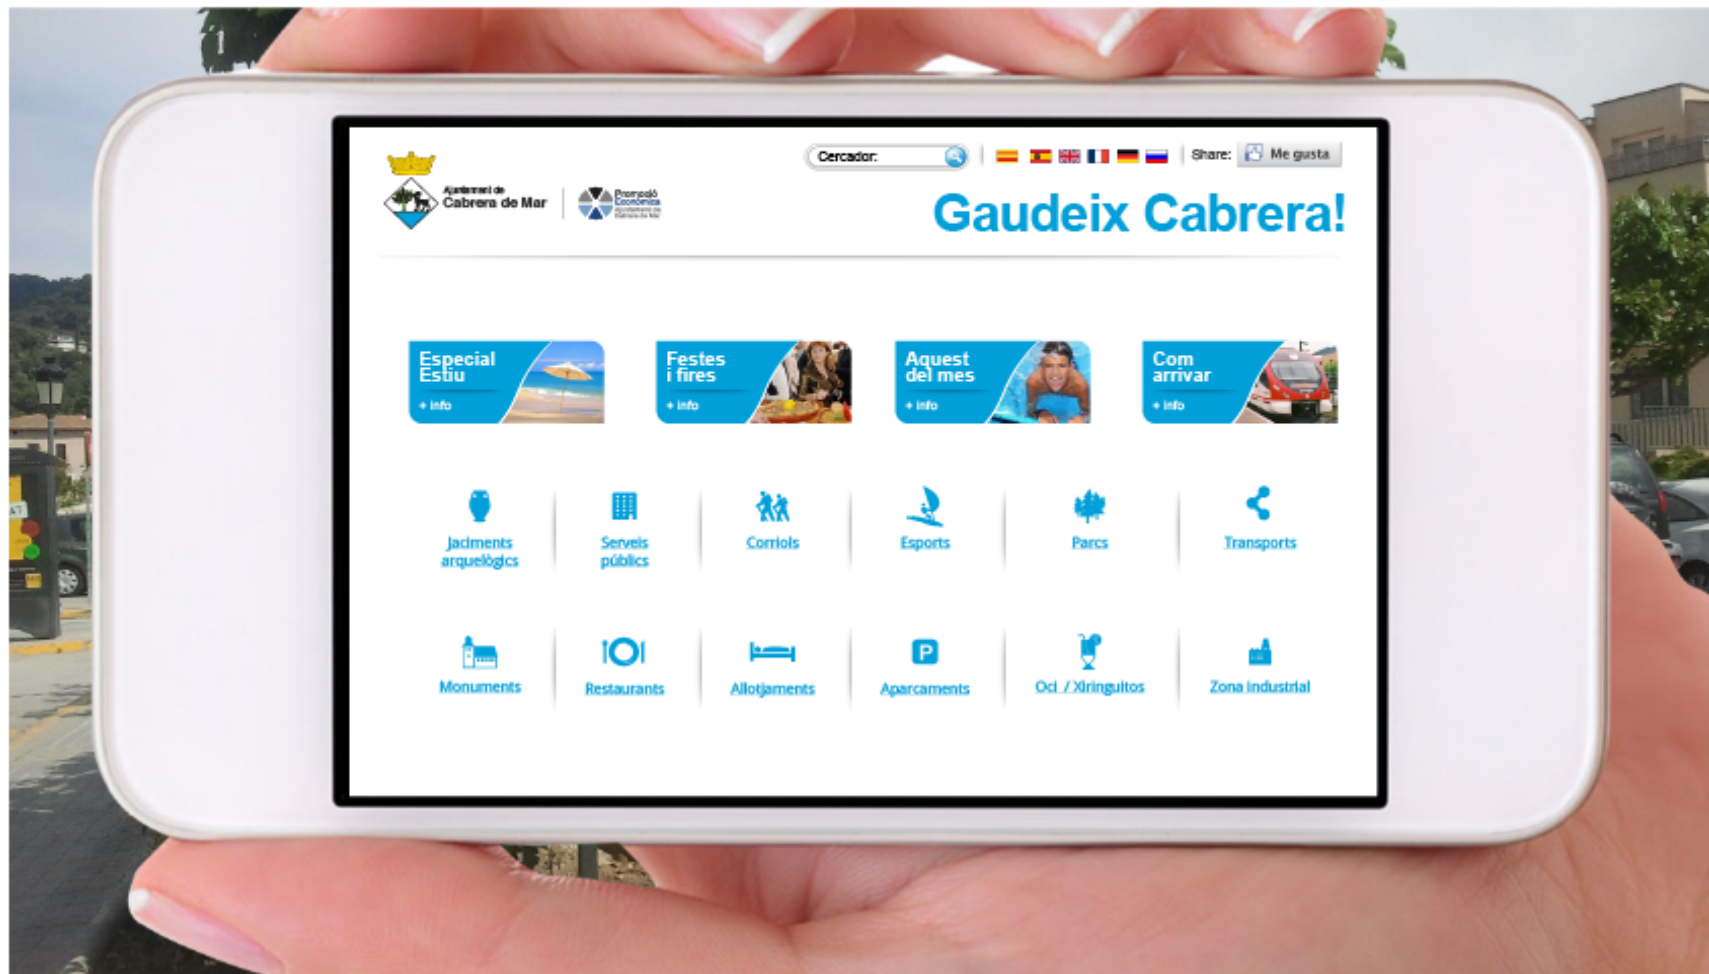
Ajuntament de Cabrera de Mar

Promoció Econòmica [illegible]

Cercador:

Share: Me gusta

Gaudeix Cabrera!

Especial Estiu
+ info

Festes i fires
+ info

Aquest del mes
+ info

Com arrivar
+ info

Jaciments arqueològics

Serveis públics

Corriols

Esports

Parcs

Transports

Monuments

Restaurants

Allotjaments

Aparcaments

Oci / Xiringuitos

Zona industrial